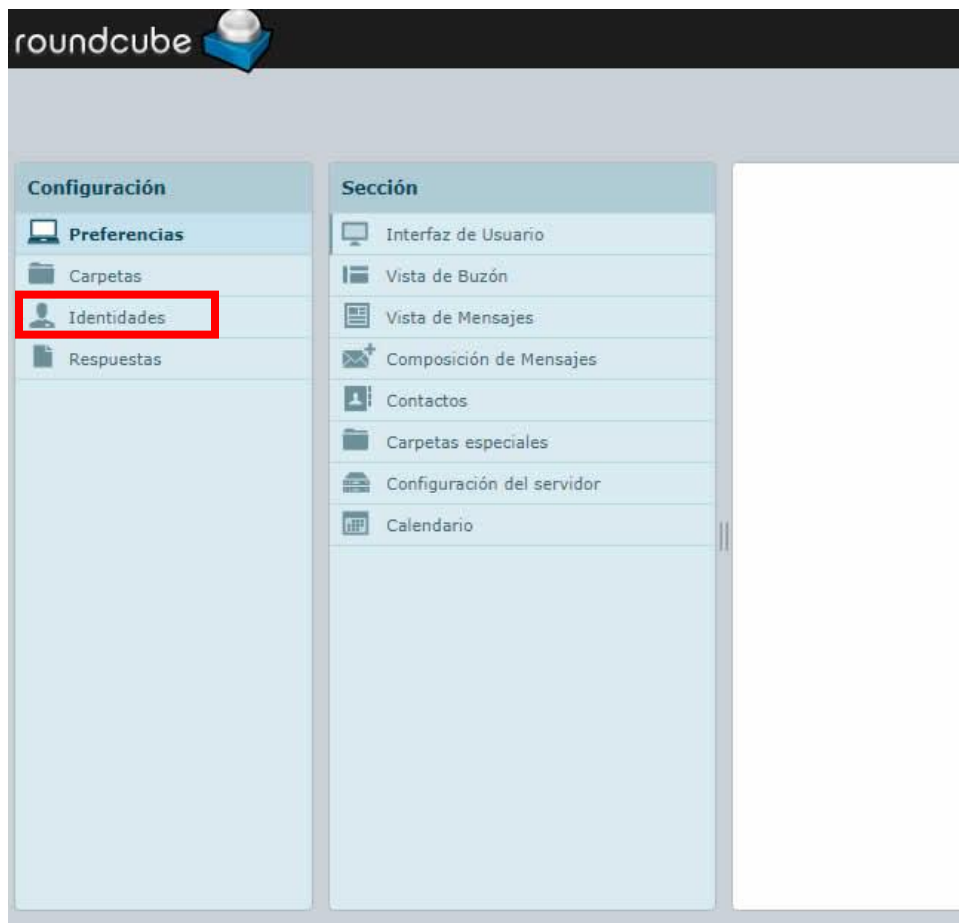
roundcube

Configuración

Preferencias

Carpetas

Identidades

Respuestas

Sección

Interfaz de Usuario

Vista de Buzón

Vista de Mensajes

Composición de Mensajes

Contactos

Carpetas especiales

Configuración del servidor

Calendario